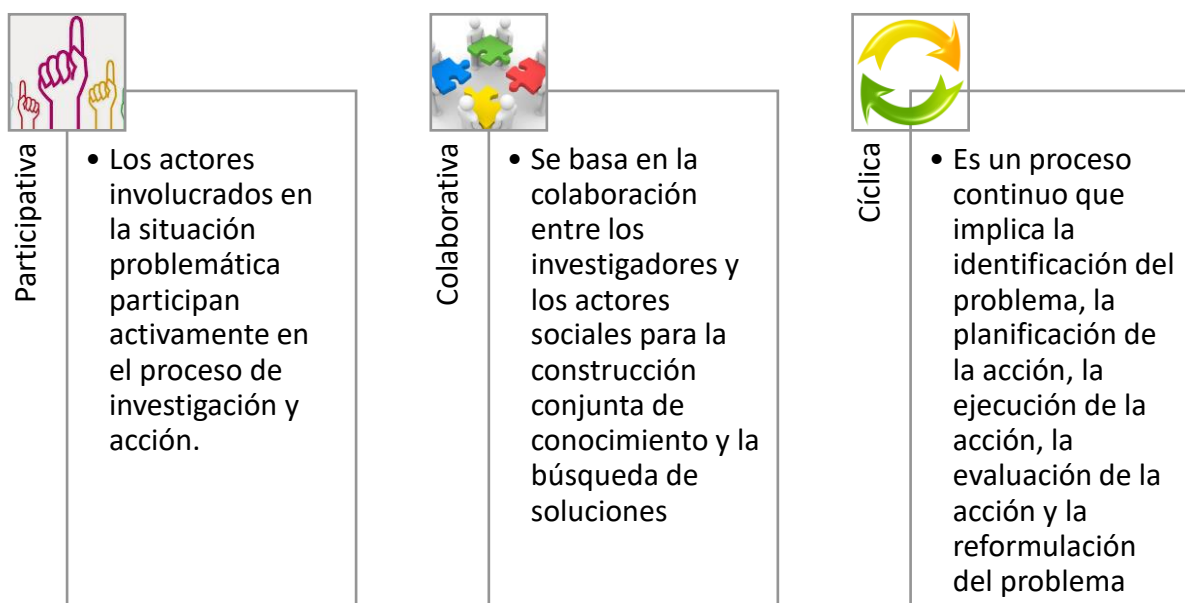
Participativa

• Los actores involucrados en la situación problemática participan activamente en el proceso de investigación y acción.

Colaborativa

• Se basa en la colaboración entre los investigadores y los actores sociales para la construcción conjunta de conocimiento y la búsqueda de soluciones

Cíclica

• Es un proceso continuo que implica la identificación del problema, la planificación de la acción, la ejecución de la acción, la evaluación de la acción y la reformulación del problema